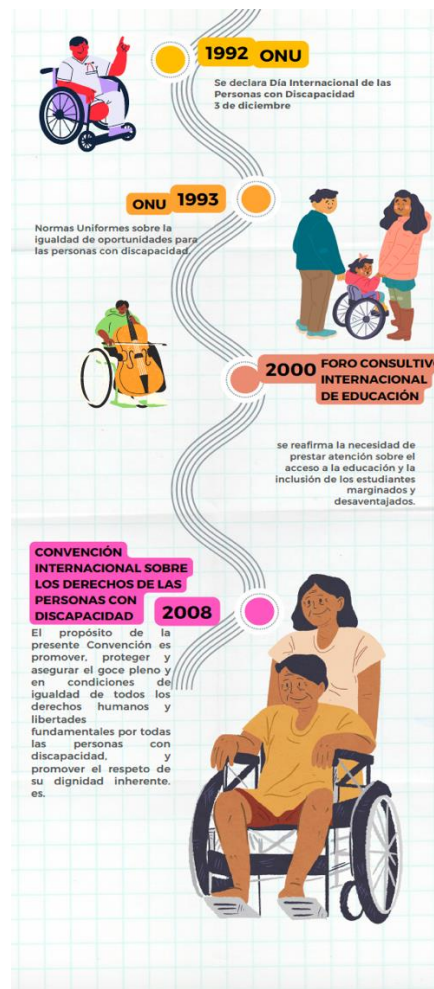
1992 ONU

Se declara Día Internacional de las Personas con Discapacidad 3 de diciembre

ONU 1993

Normas Uniformes sobre la igualdad de oportunidades para las personas con discapacidad.

2000 FORO CONSULTIV INTERNACIONAL DE EDUCACIÓN

se reafirma la necesidad de prestar atención sobre el acceso a la educación y la inclusión de los estudiantes marginados y desaventajados.

CONVENCIÓN INTERNACIONAL SOBRE LOS DERECHOS DE LAS PERSONAS CON DISCAPACIDAD

2008

El propósito de la presente Convención es promover, proteger y asegurar el goce pleno y en condiciones de igualdad de todos los derechos humanos y libertades fundamentales por todas las personas con discapacidad, y promover el respeto de su dignidad inherente. es.